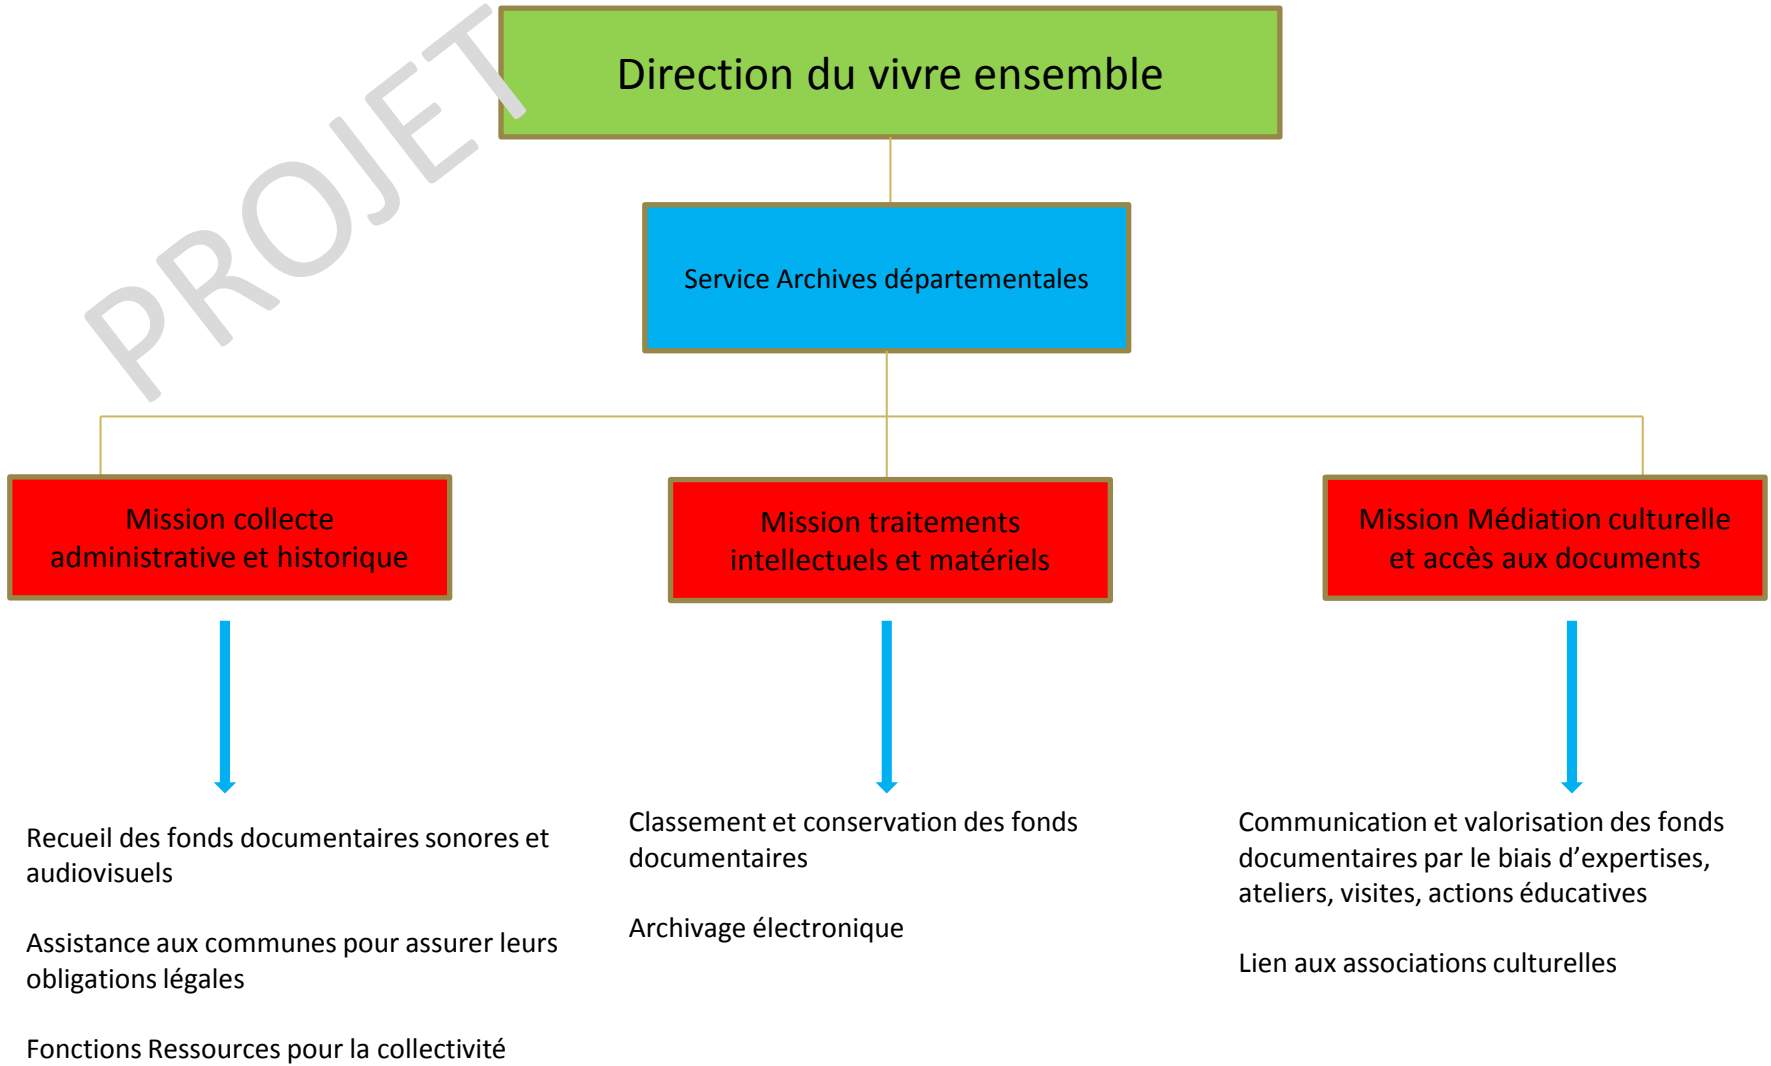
PROJET

Direction du vivre ensemble

Service Archives départementales

Mission collecte administrative et historique

Mission traitements intellectuels et matériels

Mission Médiation culturelle et accès aux documents

Recueil des fonds documentaires sonores et audiovisuels

Assistance aux communes pour assurer leurs obligations légales

Fonctions Ressources pour la collectivité

Classement et conservation des fonds documentaires

Archivage électronique

Communication et valorisation des fonds documentaires par le biais d'expertises, ateliers, visites, actions éducatives

Lien aux associations culturelles